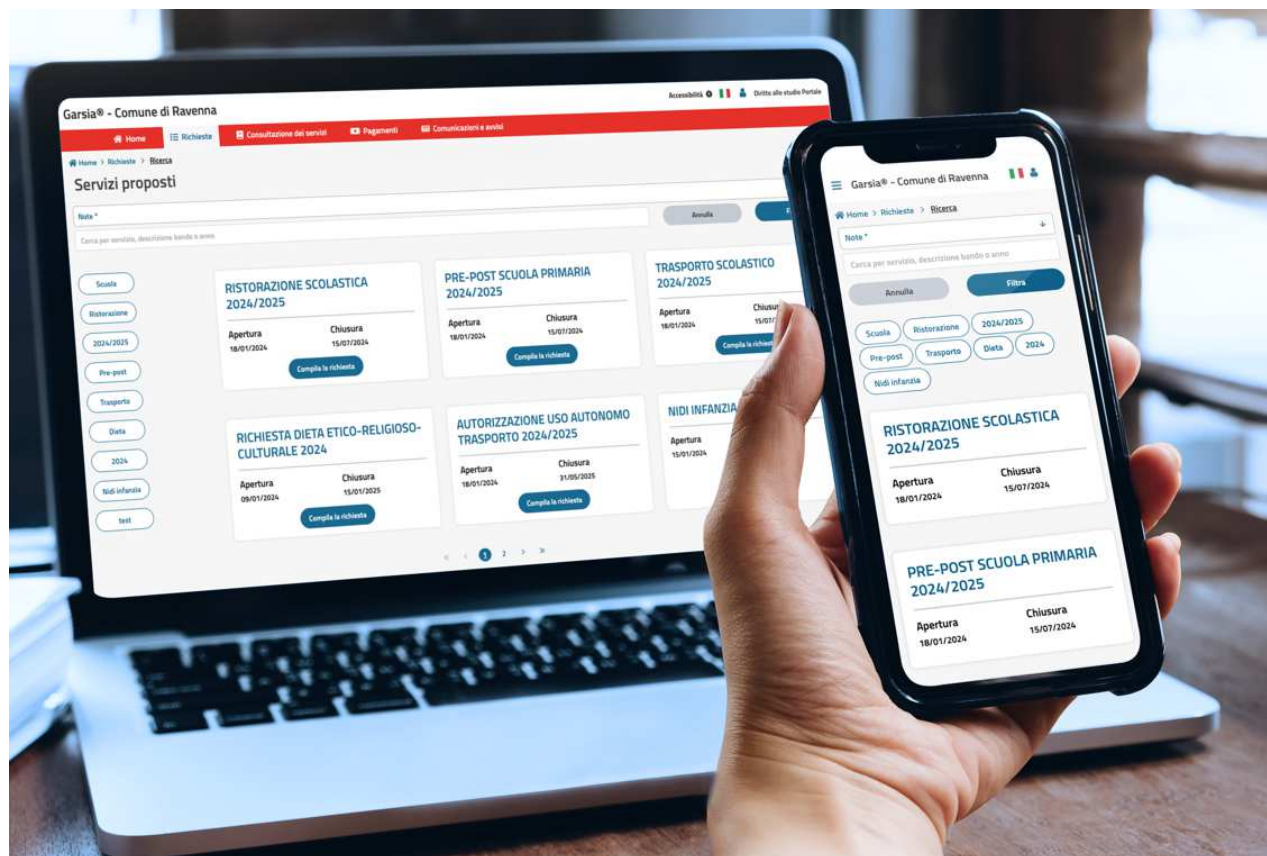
Accessibilità Diritto allo studio Portale

Garsia® - Comune di Ravenna

Home Richieste Consultazione dei servizi Pagamenti Comunicazioni e avvisi

Home > Richieste > Ricerca

Servizi proposti

Note *

Cerca per servizio, descrizione bando o anno

Annulla Fi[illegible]

Scuola
Ristorazione
2024/2025
Pre-post
Trasporto
Dieta
2024
Nidi infanzia
test

RISTORAZIONE SCOLASTICA 2024/2025
Apertura 18/01/2024
Chiusura 15/07/2024
Compila la richiesta

PRE-POST SCUOLA PRIMARIA 2024/2025
Apertura 18/01/2024
Chiusura 15/07/2024
Compila la richiesta

TRASPORTO SCOLASTICO 2024/2025
Apertura 18/01/2024
Chiusu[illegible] 15/07/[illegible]
Compila la richiest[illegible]

RICHIESTA DIETA ETICO-RELIGIOSO-CULTURALE 2024
Apertura 09/01/2024
Chiusura 15/01/2025
Compila la richiesta

AUTORIZZAZIONE USO AUTONOMO TRASPORTO 2024/2025
Apertura 18/01/2024
Chiusura 31/05/2025
Compila la richiesta

NIDI INFANZI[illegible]
Apertura 15/01/2024

« ‹ 1 2 › »

Garsia® - Comune di Ravenna

Home > Richieste > Ricerca

Note *

Cerca per servizio, descrizione bando o anno

Annulla
Filtra

Scuola
Ristorazione
2024/2025
Pre-post
Trasporto
Dieta
2024
Nidi infanzia

RISTORAZIONE SCOLASTICA 2024/2025
Apertura 18/01/2024
Chiusura 15/07/2024

PRE-POST SCUOLA PRIMARIA 2024/2025
Apertura 18/01/2024
Chiusura 15/07/2024